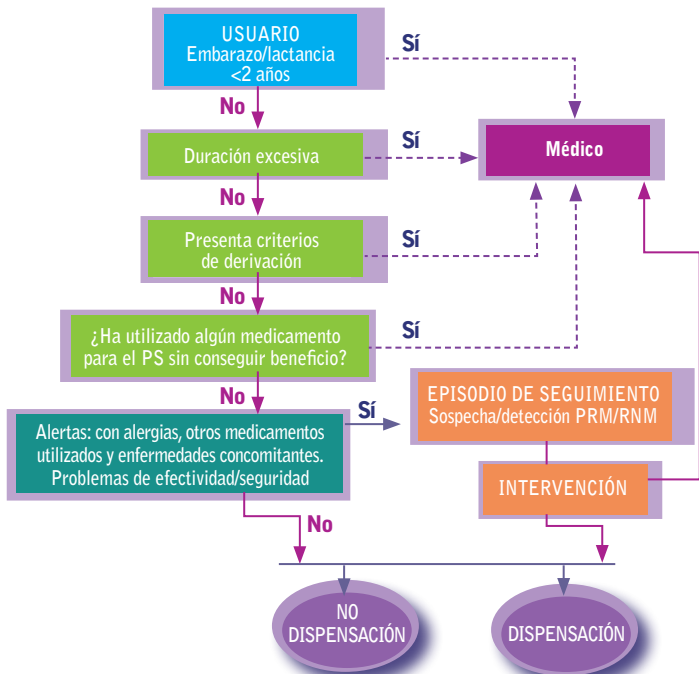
USUARIO
Embarazo/lactancia
<2 años

Sí

Médico

No

Duración excesiva

Sí

No

Presenta criterios de derivación

Sí

No

¿Ha utilizado algún medicamento para el PS sin conseguir beneficio?

Sí

No

Alertas: con alergias, otros medicamentos utilizados y enfermedades concomitantes. Problemas de efectividad/seguridad

Sí

EPISODIO DE SEGUIMIENTO
Sospecha/detección PRM/RNM

INTERVENCIÓN

No

NO DISPENSACIÓN

DISPENSACIÓN